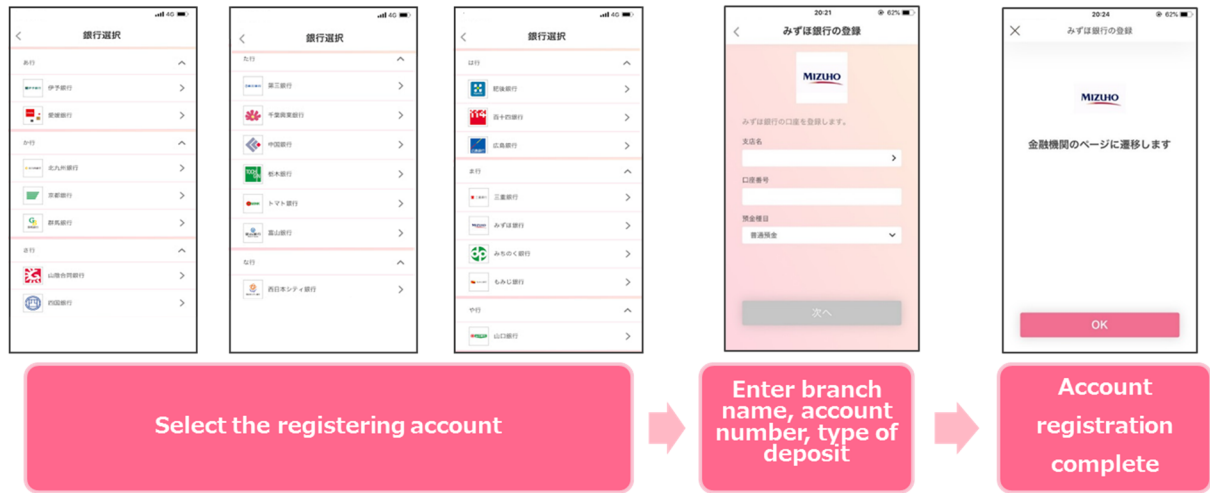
4G

銀行選択

あ行
伊予銀行
愛媛銀行

か行
北九州銀行
京都銀行
群馬銀行

さ行
山陰合同銀行
四国銀行

4G

銀行選択

た行
第三銀行
千葉興業銀行
中国銀行
栃木銀行
トマト銀行
富山銀行

な行
西日本シティ銀行

4G

銀行選択

は行
肥後銀行
百十四銀行
広島銀行

ま行
三重銀行
みずほ銀行
みちのく銀行
もみじ銀行

や行
山口銀行

20:21 62%

みずほ銀行の登録

MIZUHO

みずほ銀行の口座を登録します。

支店名

口座番号

預金種目
普通預金

次へ

20:24 62%

みずほ銀行の登録

MIZUHO

金融機関のページに遷移します

OK

Select the registering account

Enter branch name, account number, type of deposit

Account registration complete